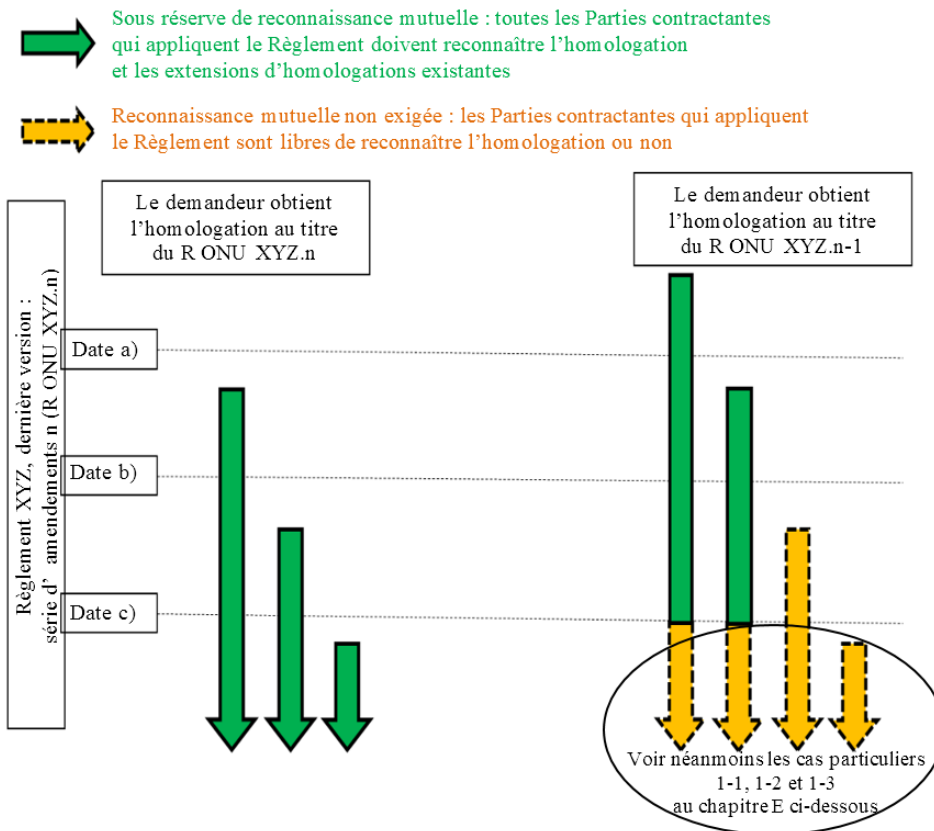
Sous réserve de reconnaissance mutuelle : toutes les Parties contractantes qui appliquent le Règlement doivent reconnaître l'homologation et les extensions d'homologations existantes

Reconnaissance mutuelle non exigée : les Parties contractantes qui appliquent le Règlement sont libres de reconnaître l'homologation ou non

Le demandeur obtient l'homologation au titre du R ONU XYZ.n

Le demandeur obtient l'homologation au titre du R ONU XYZ.n-1

Règlement XYZ, dernière version : série d' amendements n (R ONU XYZ.n)

Date a)

Date b)

Date c)

Voir néanmoins les cas particuliers 1-1, 1-2 et 1-3 au chapitre E ci-dessous